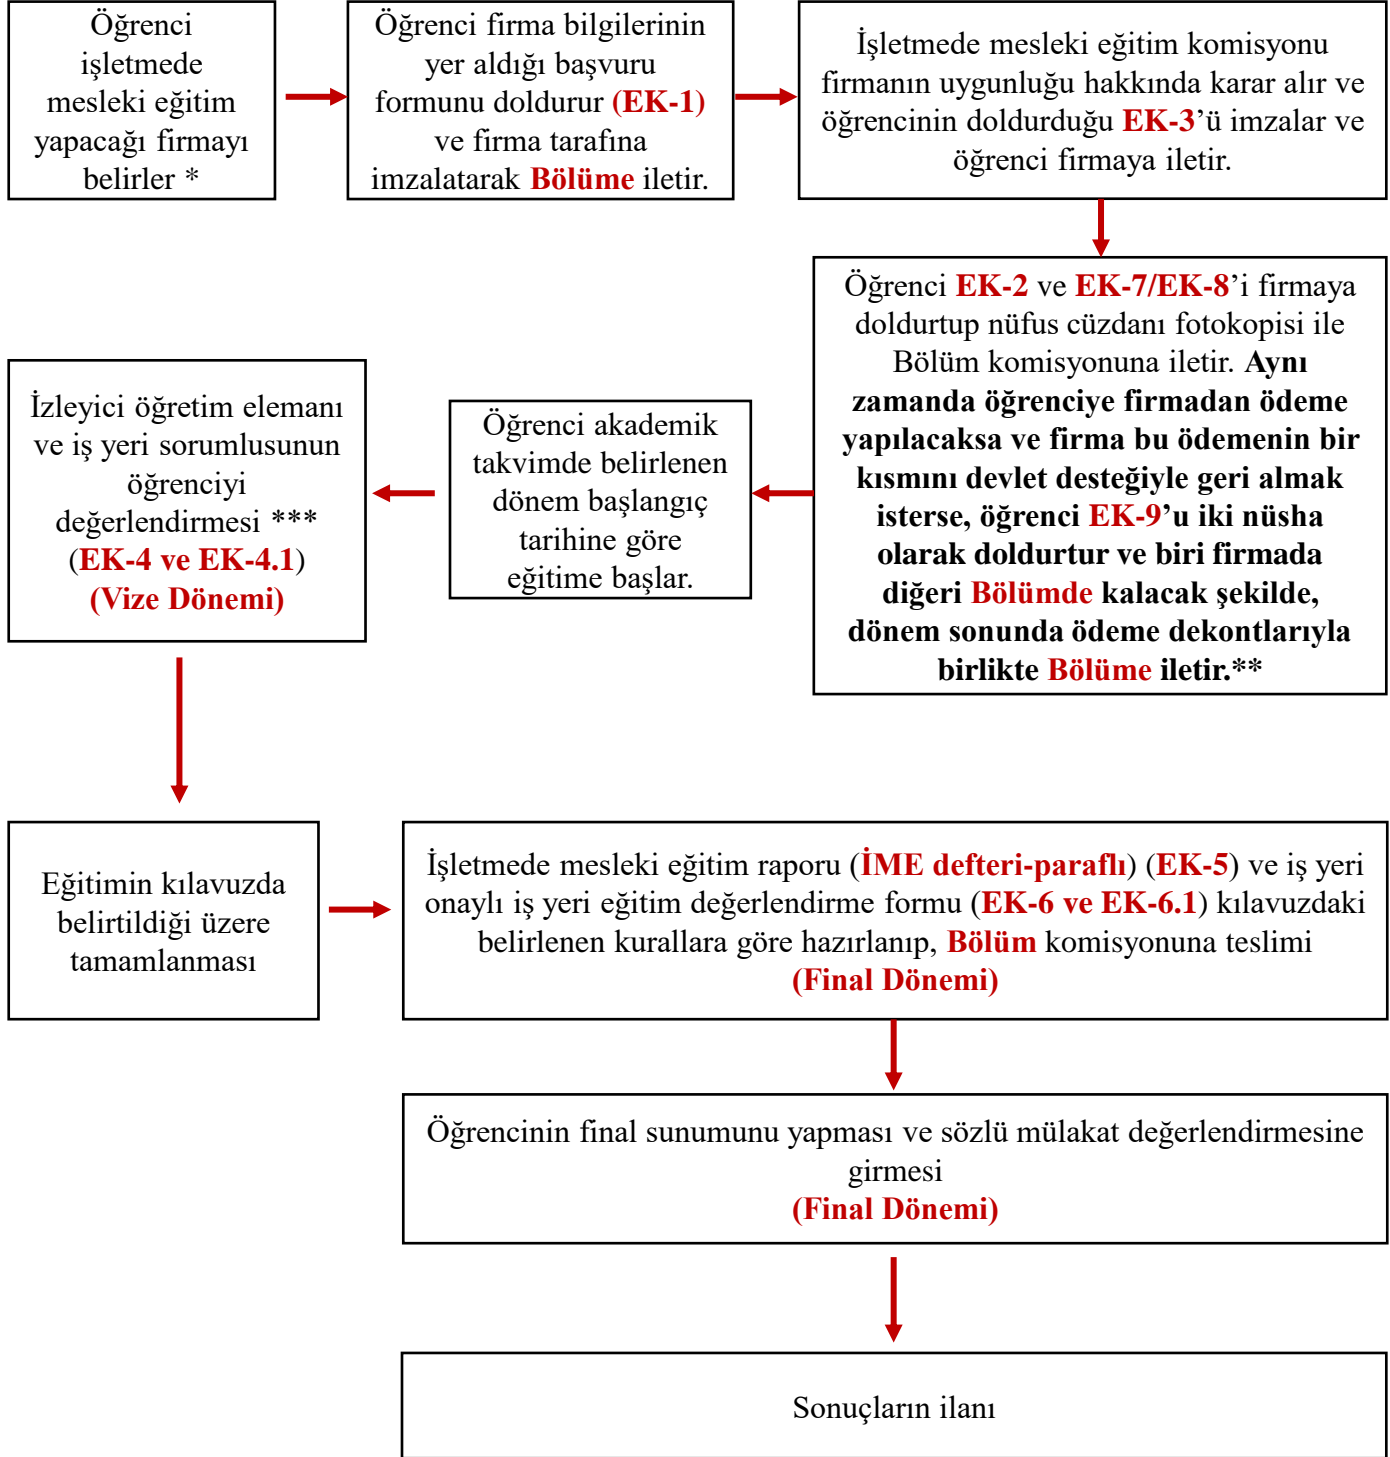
Öğrenci işletmede mesleki eğitim yapacağı firmayı belirler *

Öğrenci firma bilgilerinin yer aldığı başvuru formunu doldurur (EK-1) ve firma tarafına imzalatarak Bölüme iletir.

İşletmede mesleki eğitim komisyonu firmanın uygunluğu hakkında karar alır ve öğrencinin doldurduğu EK-3'ü imzalar ve öğrenci firmaya iletir.

Öğrenci EK-2 ve EK-7/EK-8'i firmaya doldurtup nüfus cüzdanı fotokopisi ile Bölüm komisyonuna iletir. Aynı zamanda öğrenciye firmadan ödeme yapılacaksa ve firma bu ödemenin bir kısmını devlet desteğiyle geri almak isterse, öğrenci EK-9'u iki nüsha olarak doldurtur ve biri firmada diğeri Bölümde kalacak şekilde, dönem sonunda ödeme dekontlarıyla birlikte Bölüme iletir.**

Öğrenci akademik takvimde belirlenen dönem başlangıç tarihine göre eğitime başlar.

İzleyici öğretim elemanı ve iş yeri sorumlusunun öğrenciyi değerlendirmesi *** (EK-4 ve EK-4.1) (Vize Dönemi)

Eğitimin kılavuzda belirtildiği üzere tamamlanması

İşletmede mesleki eğitim raporu (İME defteri-paraflı) (EK-5) ve iş yeri onaylı iş yeri eğitim değerlendirme formu (EK-6 ve EK-6.1) kılavuzdaki belirlenen kurallara göre hazırlanıp, Bölüm komisyonuna teslimi (Final Dönemi)

Öğrencinin final sunumunu yapması ve sözlü mülakat değerlendirmesine girmesi (Final Dönemi)

Sonuçların ilanı